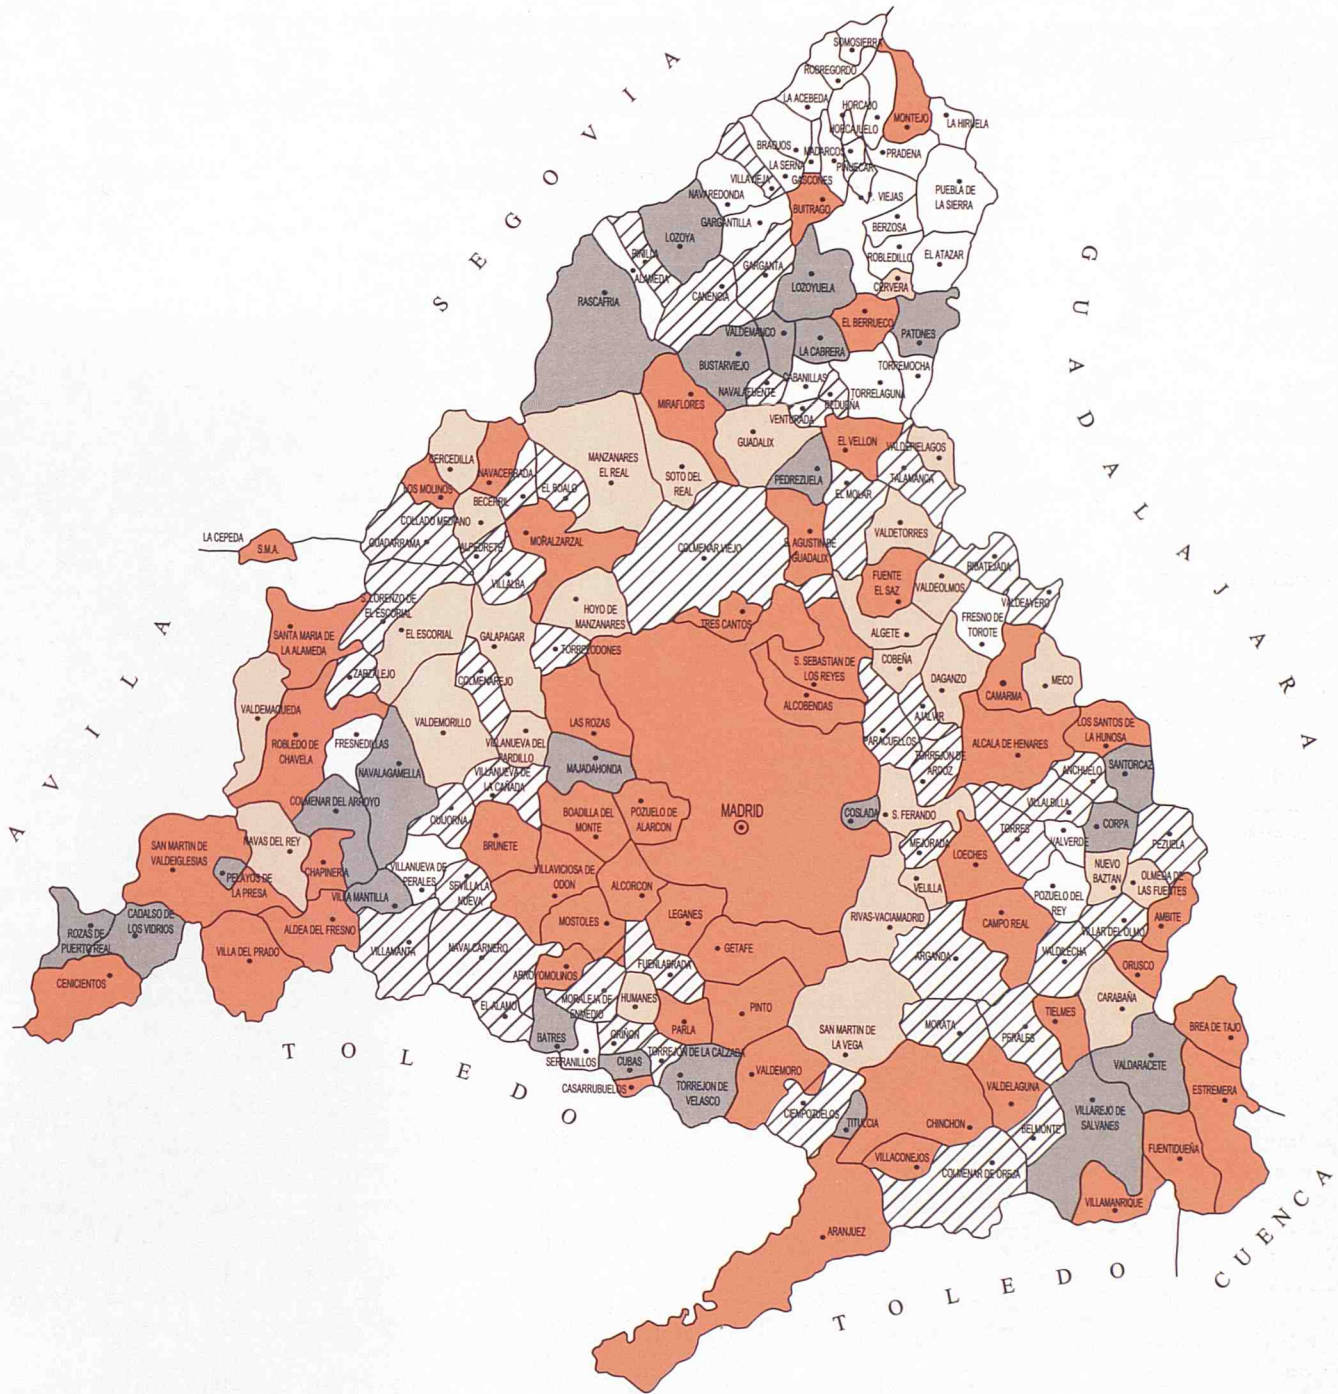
SEGOVIA

GUADALAJARA

AVILA

TOLEDO

TOLEDO

CUENCA

SOMOSIERRA
ROBREGORDO
LA ACEBEDA
HORCAJO
MONTEJO
LA HIRUELA
HORCAJUELO
BRAOJOS
MADARCOS
PRADENA
LA SERNA
PIÑUECAR
VILLAVIEJA
GASCONES
P. VIEJAS
PUEBLA DE LA SIERRA
NAVAREDONDA
BUITRAGO
GARGANTILLA
BERZOSA
LOZOYA
PINILLA
ALAMEDA
GARGANTA
ROBLEDILLO
EL ATAZAR
RASCAFRIA
CANENCIA
LOZOYUELA
CERVERA
VALDEMANCO
EL BERRUECO
PATONES
LA CABRERA
BUSTARVIEJO
CABANILLAS
TORREMOCHA
NAVALAFUENTE
TORRELAGUNA
REDUEÑA
MIRAFLORES
VENTURADA
GUADALIX
EL VELLON
VALDEPIELAGOS
CERCEDILLA
NAVACERRADA
MANZANARES EL REAL
SOTO DEL REAL
PEDREZUELA
TALAMANCA
LOS MOLINOS
EL BOALO
BECERRIL
EL MOLAR
COLLADO MEDIANO
VALDETORRES
LA CEPEDA
S.M.A.
GUADARRAMA
MORALZARZAL
COLMENAR VIEJO
S. AGUSTIN DE GUADALIX
ALPEDRETE
RIBATEJADA
VILLALBA
FUENTE EL SAZ
VALDEOLMOS
S. LORENZO DE EL ESCORIAL
HOYO DE MANZANARES
VALDEAVERO
FRESNO DE TOROTE
TRES CANTOS
ALGETE
SANTA MARIA DE LA ALAMEDA
EL ESCORIAL
GALAPAGAR
TORRELODONES
COBEÑA
S. SEBASTIAN DE LOS REYES
ZARZALEJO
DAGANZO
MECO
COLMENAREJO
CAMARMA
ALCOBENDAS
AJALVIR
VALDEMAQUEDA
LAS ROZAS
LOS SANTOS DE LA HUMOSA
VALDEMORILLO
PARACUELLOS
ALCALA DE HENARES
ROBLEDO DE CHAVELA
FRESNEDILLAS
VILLANUEVA DEL PARDILLO
TORREJON DE ARDOZ
ANCHUELO
SANTORCAZ
NAVALAGAMELLA
MAJADAHONDA
VILLANUEVA DE LA CAÑADA
COLMENAR DEL ARROYO
MADRID
VILLALBILLA
BOADILLA DEL MONTE
POZUELO DE ALARCON
COSLADA
S. FERNANDO
CORPA
QUIJORNA
TORRES
SAN MARTIN DE VALDEIGLESIAS
NAVAS DEL REY
MEJORADA
PEZUELA
LOECHES
VALVERDE
BRUNETE
CHAPINERIA
NUEVO BAZTAN
PELAYOS DE LA PRESA
VILLANUEVA DE PERALES
VILLAVICIOSA DE ODON
OLMEDA DE LAS FUENTES
VELILLA
SEVILLA LA NUEVA
ALCORCON
POZUELO DEL REY
VILLA MANTILLA
AMBITE
CADALSO DE LOS VIDRIOS
MOSTOLES
LEGANES
RIVAS-VACIAMADRID
CAMPO REAL
ROZAS DE PUERTO REAL
ALDEA DEL FRESNO
VILLAR DEL OLMO
VILLA DEL PRADO
NAVALCARNERO
GETAFE
VALDILECHA
VILLAMANTA
ARGANDA
ORUSCO
CENICIENTOS
ARROYOMOLINOS
FUENLABRADA
CARABAÑA
EL ALAMO
MORALEJA DE ENMEDIO
HUMANES
TIELMES
BREA DE TAJO
PINTO
MORATA
PERALES
PARLA
BATRES
GRIÑON
SAN MARTIN DE LA VEGA
VALDARACETE
SERRANILLOS
CUBAS
TORREJON DE LA CALZADA
VALDELAGUNA
ESTREMERA
CASARRUBUELOS
TORREJON DE VELASCO
VALDEMORO
VILLAREJO DE SALVANES
CIEMPOZUELOS
TITULCIA
CHINCHON
BELMONTE
FUENTIDUEÑA
VILLACONEJOS
COLMENAR DE OREJA
VILLAMANRIQUE
ARANJUEZ